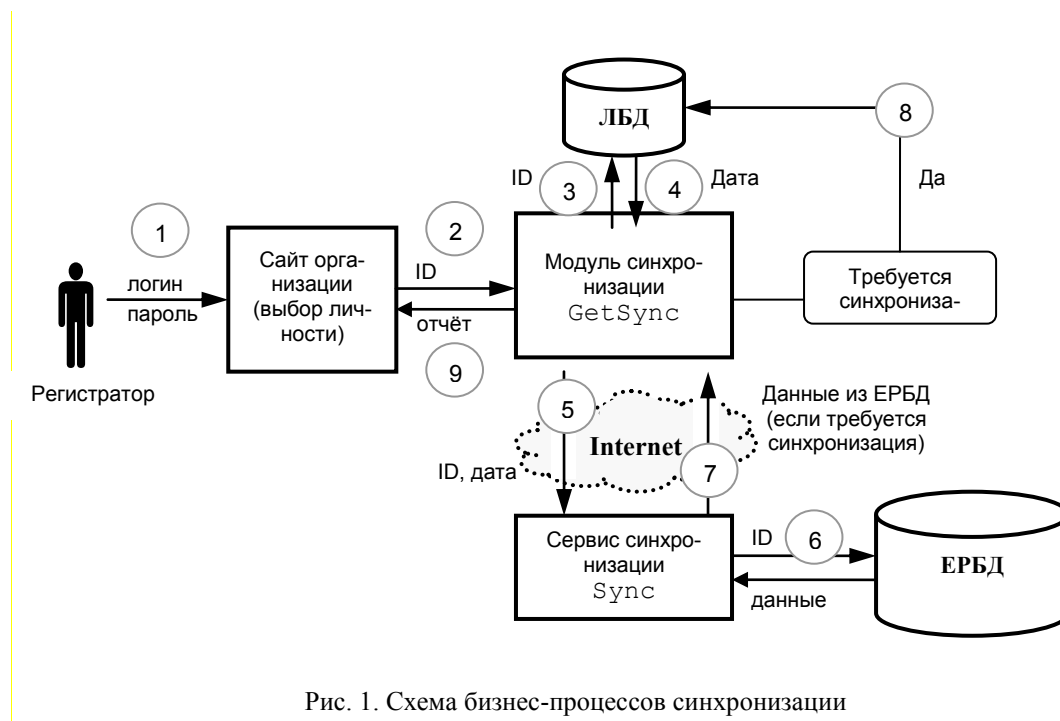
ЛБД

8

ID 3 4 Дата

Да

1

2

логин пароль

Сайт организации (выбор личности)

ID

отчёт

Модуль синхронизации GetSync

Требуется синхрониза-

9

Регистратор

5

Данные из ЕРБД (если требуется синхронизация)

Internet

ID, дата

7

Сервис синхронизации Sync

ID 6

ЕРБД

данные

Рис. 1. Схема бизнес-процессов синхронизации